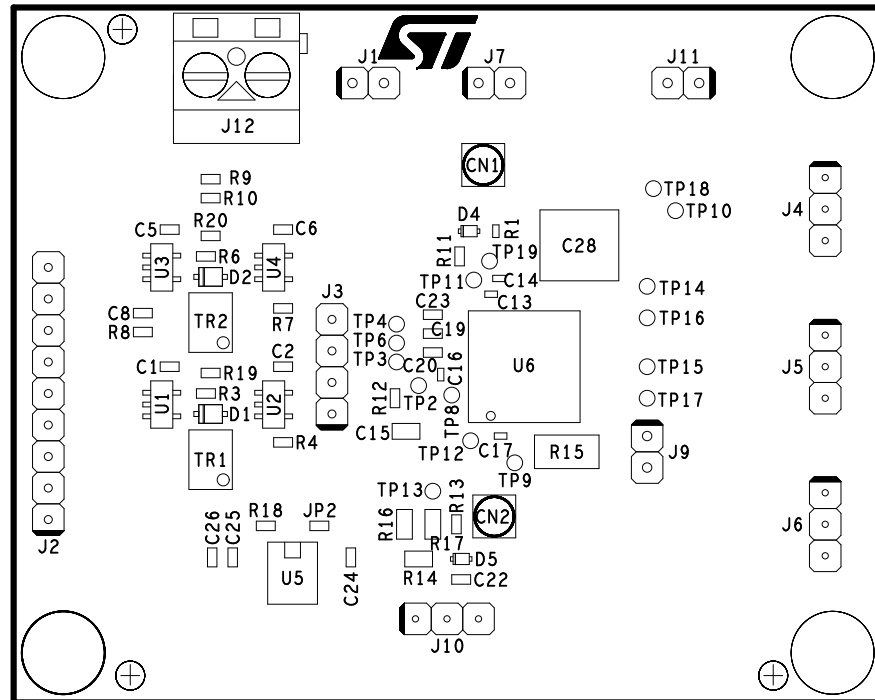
J1
J7
J11
J12
CN1
R9
R10
TP18
TP10
J4
C5
R20
C6
D4
R1
C28
R11
R6
TP19
U3
D2
U4
TP11
C14
C13
C23
TP14
J3
TR2
C8
R8
R7
TP4
C19
TP16
TP6
TP3
C2
C20
U6
C1
R19
C16
TP15
J5
U1
R3
U2
R12
TP2
TP8
TP17
D1
C15
R4
TR1
TP12
C17
R15
J9
TP9
TP13
R13
J6
R18
JP2
C26
C25
R16
CN2
J2
R17
D5
U5
R14
C22
C24
J10